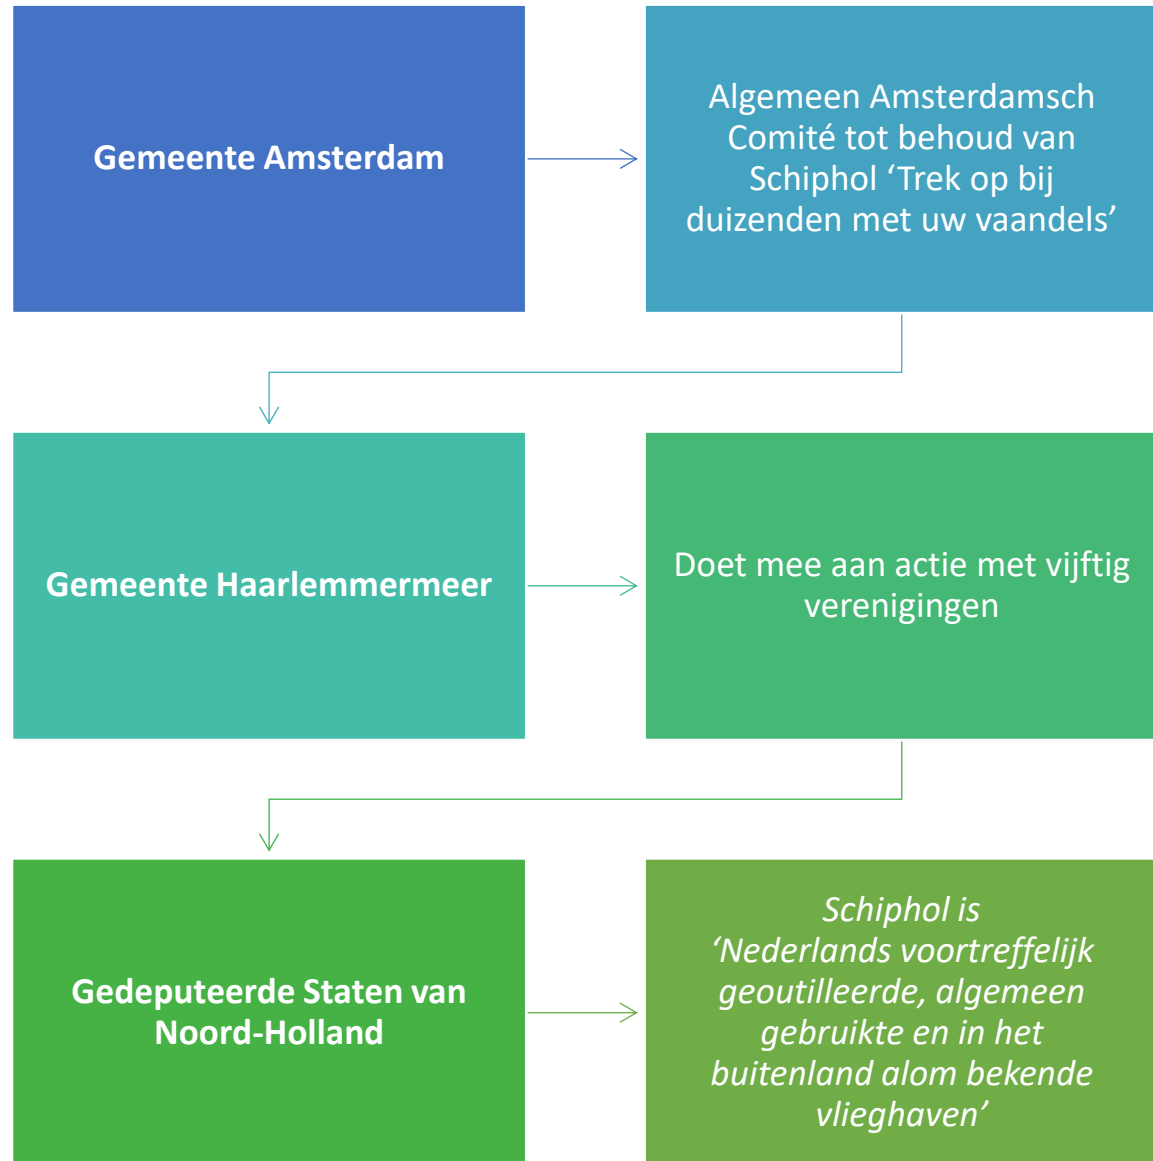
Gemeente Amsterdam

Algemeen Amsterdamsch Comité tot behoud van Schiphol ‘Trek op bij duizenden met uw vaandels’

Gemeente Haarlemmermeer

Doet mee aan actie met vijftig verenigingen

Gedeputeerde Staten van Noord-Holland

*Schiphol is ‘Nederlands voortreffelijk geoutilleerde, algemeen gebruikte en in het buitenland alom bekende vlieghaven’*